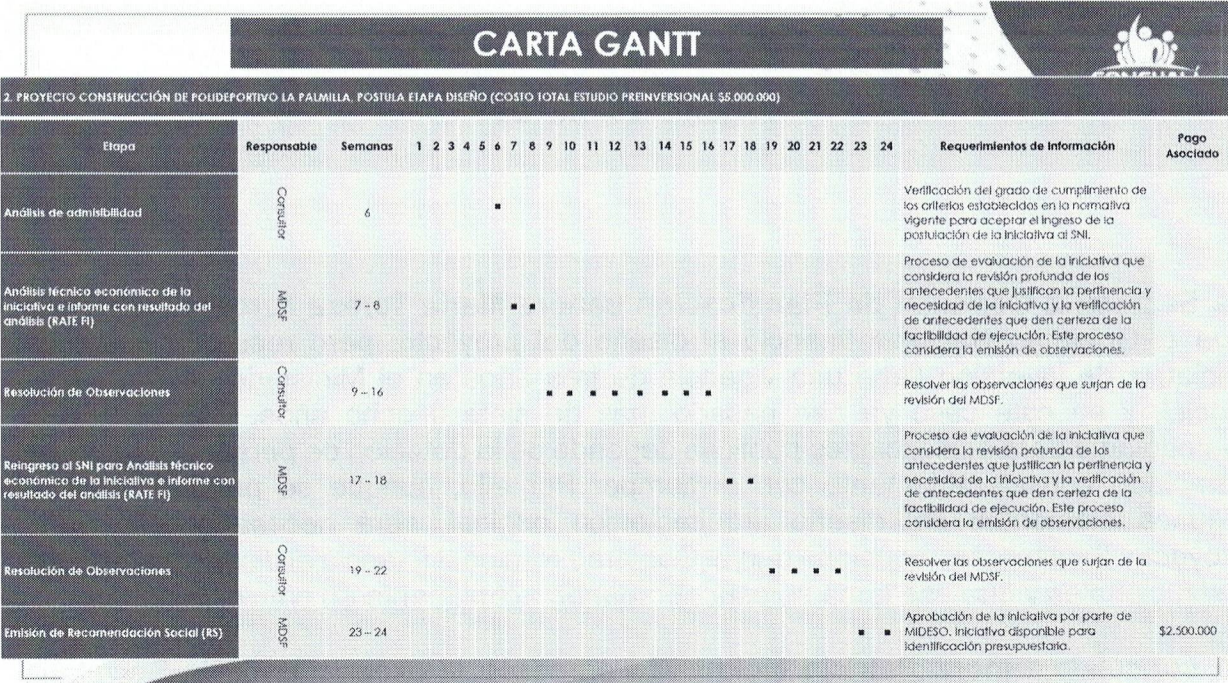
CARTA GANTT

2. PROYECTO CONSTRUCCIÓN DE POLIDEPORTIVO LA PALMILLA, POSTULA ETAPA DISEÑO (COSTO TOTAL ESTUDIO PREINVERSIONAL $5.000.000)

| Etapa | Responsable | Semanas | 1 | 2 | 3 | 4 | 5 | 6 | 7 | 8 | 9 | 10 | 11 | 12 | 13 | 14 | 15 | 16 | 17 | 18 | 19 | 20 | 21 | 22 | 23 | 24 | Requerimientos de Información | Pago Asociado |
|---|---|---|---|---|---|---|---|---|---|---|---|---|---|---|---|---|---|---|---|---|---|---|---|---|---|---|---|---|
| Análisis de admisibilidad | Consultor | 6 | | | | | | ■ | | | | | | | | | | | | | | | | | | | Verificación del grado de cumplimiento de los criterios establecidos en la normativa vigente para aceptar el ingreso de la postulación de la iniciativa al SNI. | |
| Análisis técnico económico de la iniciativa e informe con resultado del análisis (RATE FI) | MDSF | 7 – 8 | | | | | | | ■ | ■ | | | | | | | | | | | | | | | | | Proceso de evaluación de la iniciativa que considera la revisión profunda de los antecedentes que justifican la pertinencia y necesidad de la iniciativa y la verificación de antecedentes que den certeza de la factibilidad de ejecución. Este proceso considera la emisión de observaciones. | |
| Resolución de Observaciones | Consultor | 9 – 16 | | | | | | | | | ■ | ■ | ■ | ■ | ■ | ■ | ■ | ■ | | | | | | | | | Resolver las observaciones que surjan de la revisión del MDSF. | |
| Reingreso al SNI para Análisis técnico económico de la iniciativa e informe con resultado del análisis (RATE FI) | MDSF | 17 – 18 | | | | | | | | | | | | | | | | | ■ | ■ | | | | | | | Proceso de evaluación de la iniciativa que considera la revisión profunda de los antecedentes que justifican la pertinencia y necesidad de la iniciativa y la verificación de antecedentes que den certeza de la factibilidad de ejecución. Este proceso considera la emisión de observaciones. | |
| Resolución de Observaciones | Consultor | 19 – 22 | | | | | | | | | | | | | | | | | | | ■ | ■ | ■ | ■ | | | Resolver las observaciones que surjan de la revisión del MDSF. | |
| Emisión de Recomendación Social (RS) | MDSF | 23 – 24 | | | | | | | | | | | | | | | | | | | | | | | ■ | ■ | Aprobación de la iniciativa por parte de MIDESO. Iniciativa disponible para identificación presupuestaria. | $2.500.000 |